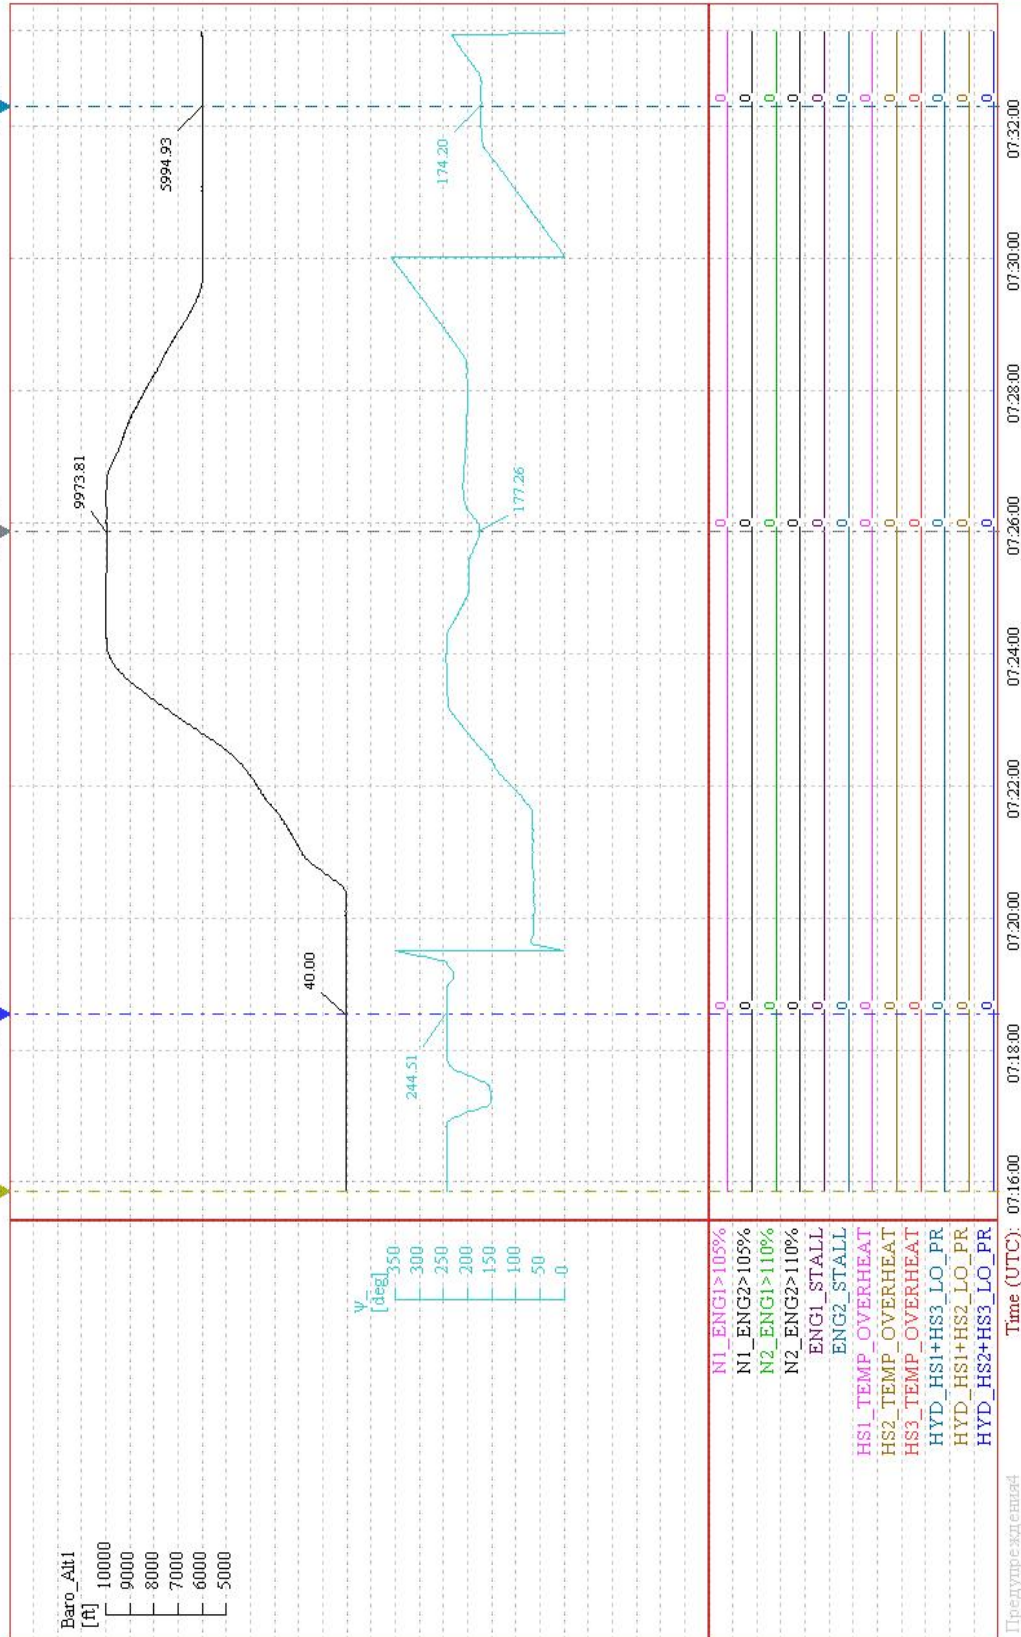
Baro_Alt1
[ft]
10000
9000
8000
7000
6000
5000

ψ
[deg]
350
300
250
200
150
100
50
0

N1_ENG1>105%
N1_ENG2>105%
N2_ENG1>110%
N2_ENG2>110%
ENG1_STALL
ENG2_STALL
HS1_TEMP_OVERHEAT
HS2_TEMP_OVERHEAT
HS3_TEMP_OVERHEAT
HYD_HS1+HS3_LO_PR
HYD_HS1+HS2_LO_PR
HYD_HS2+HS3_LO_PR

Time (UTC):
Предупреждения4

07:16:00
07:18:00
07:20:00
07:22:00
07:24:00
07:26:00
07:28:00
07:30:00
07:32:00

40.00
244.51
9973.81
177.26
5994.93
174.20

0
0
0
0
0
0
0
0
0
0
0
0